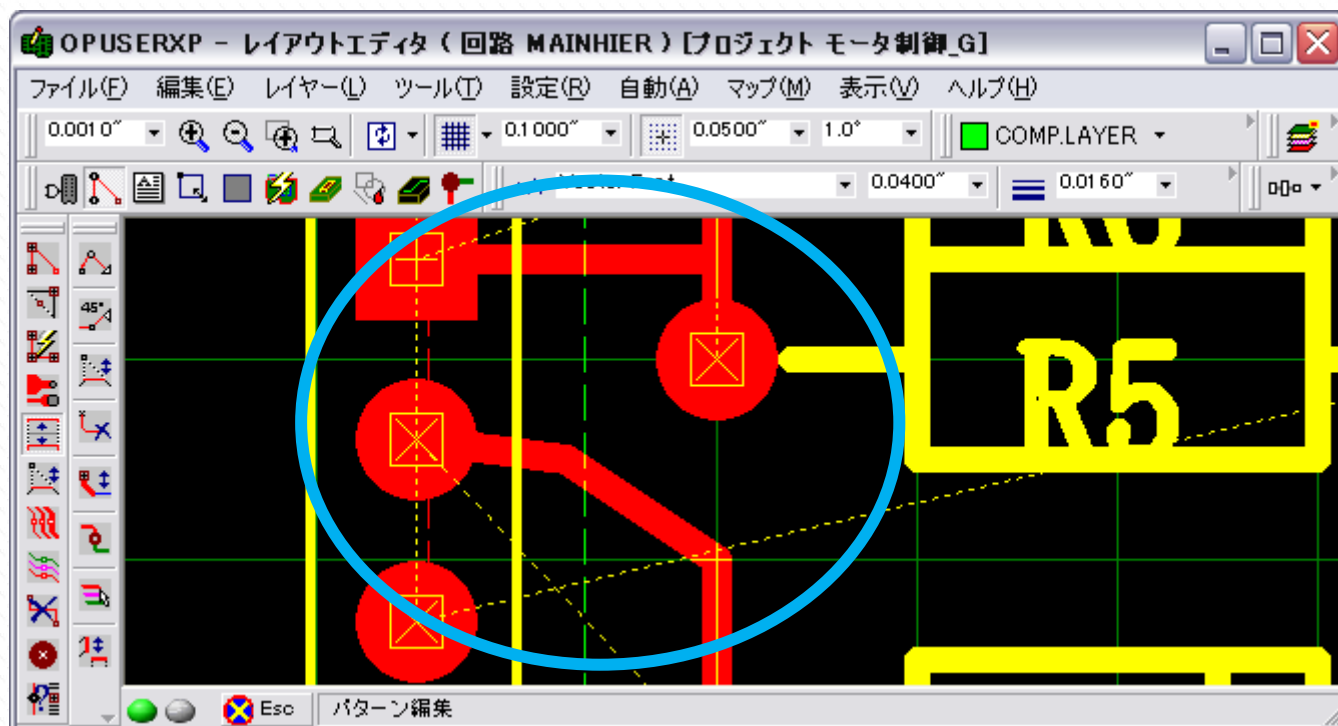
OPUSERXP − レイアウトエディタ ( 回路 MAINHIER ) [プロジェクト モータ制御_G]

ファイル(F) 編集(E) レイヤー(L) ツール(T) 設定(R) 自動(A) マップ(M) 表示(V) ヘルプ(H)

0.0010″ 0.1000″ 0.0500″ 1.0° COMP.LAYER

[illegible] 0.0400″ 0.0160″

45°

R5

Esc パターン編集